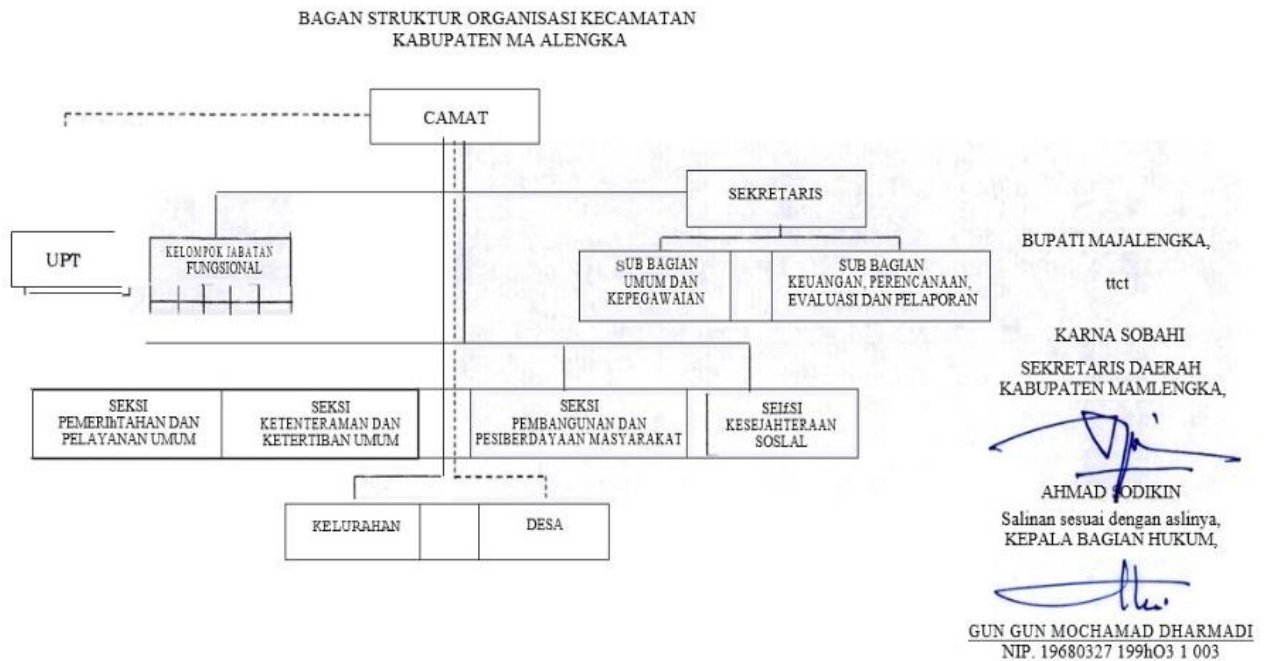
BAGAN STRUKTUR ORGANISASI KECAMATAN
KABUPATEN MA ALENGKA

CAMAT

SEKRETARIS

UPT

KELOMPOK JABATAN FUNGSIONAL

SUB BAGIAN UMUM DAN KEPEGAWAIAN

SUB BAGIAN KEUANGAN, PERENCANAAN, EVALUASI DAN PELAPORAN

SEKSI PEMERIhTAHAN DAN PELAYANAN UMUM

SEKSI KETENTERAMAN DAN KETERTIBAN UMUM

SEKSI PEMBANGUNAN DAN PESIBERDAYAAN MASYARAKAT

SEIfSI KESEJAHTERAAN SOSLAL

KELURAHAN

DESA

BUPATI MAJALENGKA,

ttct

KARNA SOBAHI

SEKRETARIS DAERAH
KABUPATEN MAMLENGKA,

AHMAD SODIKIN
Salinan sesuai dengan aslinya,
KEPALA BAGIAN HUKUM,

GUN GUN MOCHAMAD DHARMADI
NIP. 19680327 199hO3 1 003